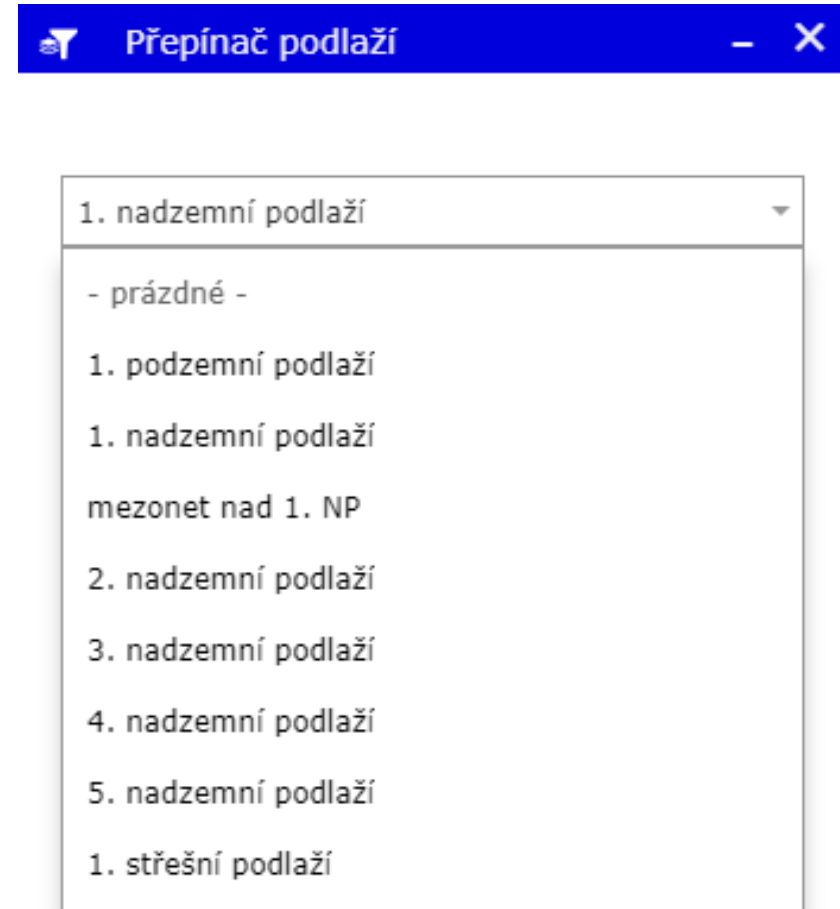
Přepínač podlaží

1. nadzemní podlaží

- prázdné -

1. podzemní podlaží

1. nadzemní podlaží

mezonet nad 1. NP

2. nadzemní podlaží

3. nadzemní podlaží

4. nadzemní podlaží

5. nadzemní podlaží

1. střešní podlaží